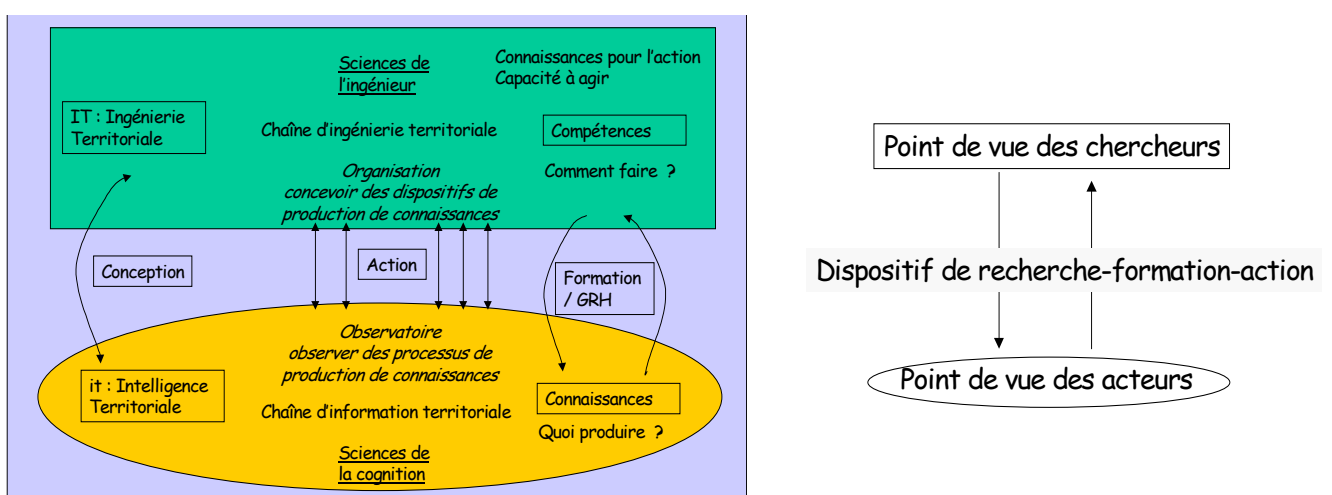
Sciences de l'ingénieur

Connaissances pour l'action
Capacité à agir

IT : Ingénierie Territoriale

Chaîne d'ingénierie territoriale

Compétences

Organisation
concevoir des dispositifs de production de connaissances

Comment faire ?

Conception

Action

Formation / GRH

Observatoire
observer des processus de production de connaissances

it : Intelligence Territoriale

Chaîne d'information territoriale

Connaissances

Quoi produire ?

Sciences de la cognition

Point de vue des chercheurs

Dispositif de recherche-formation-action

Point de vue des acteurs